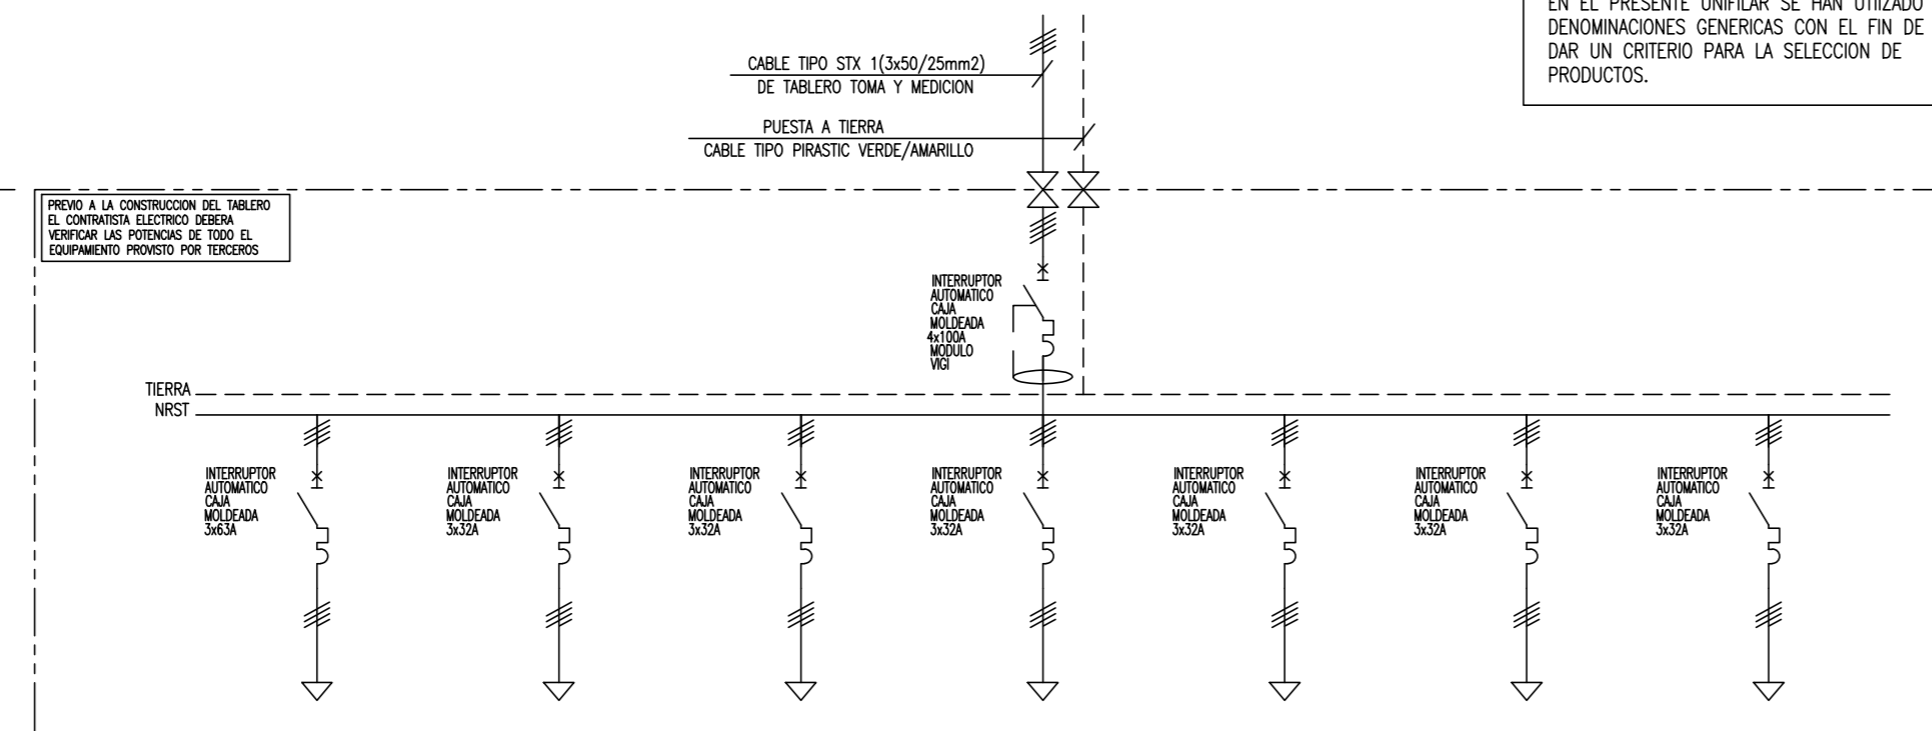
EN EL PRESENTE UNIFILAR SE HAN UTILIZADO DENOMINACIONES GENERICAS CON EL FIN DE DAR UN CRITERIO PARA LA SELECCION DE PRODUCTOS.

CABLE TIPO STX 1(3x50/25mm2)
DE TABLERO TOMA Y MEDICION

PUESTA A TIERRA
CABLE TIPO PIRASTIC VERDE/AMARILLO

PREVIO A LA CONSTRUCCION DEL TABLERO EL CONTRATISTA ELECTRICO DEBERA VERIFICAR LAS POTENCIAS DE TODO EL EQUIPAMIENTO PROVISTO POR TERCEROS

INTERRUPTOR AUTOMATICO CAJA MOLDEADA 4x100A MODULO VIGI

TIERRA
NRST

INTERRUPTOR AUTOMATICO CAJA MOLDEADA 3x63A

INTERRUPTOR AUTOMATICO CAJA MOLDEADA 3x32A

INTERRUPTOR AUTOMATICO CAJA MOLDEADA 3x32A

INTERRUPTOR AUTOMATICO CAJA MOLDEADA 3x32A

INTERRUPTOR AUTOMATICO CAJA MOLDEADA 3x32A

INTERRUPTOR AUTOMATICO CAJA MOLDEADA 3x32A

INTERRUPTOR AUTOMATICO CAJA MOLDEADA 3x32A